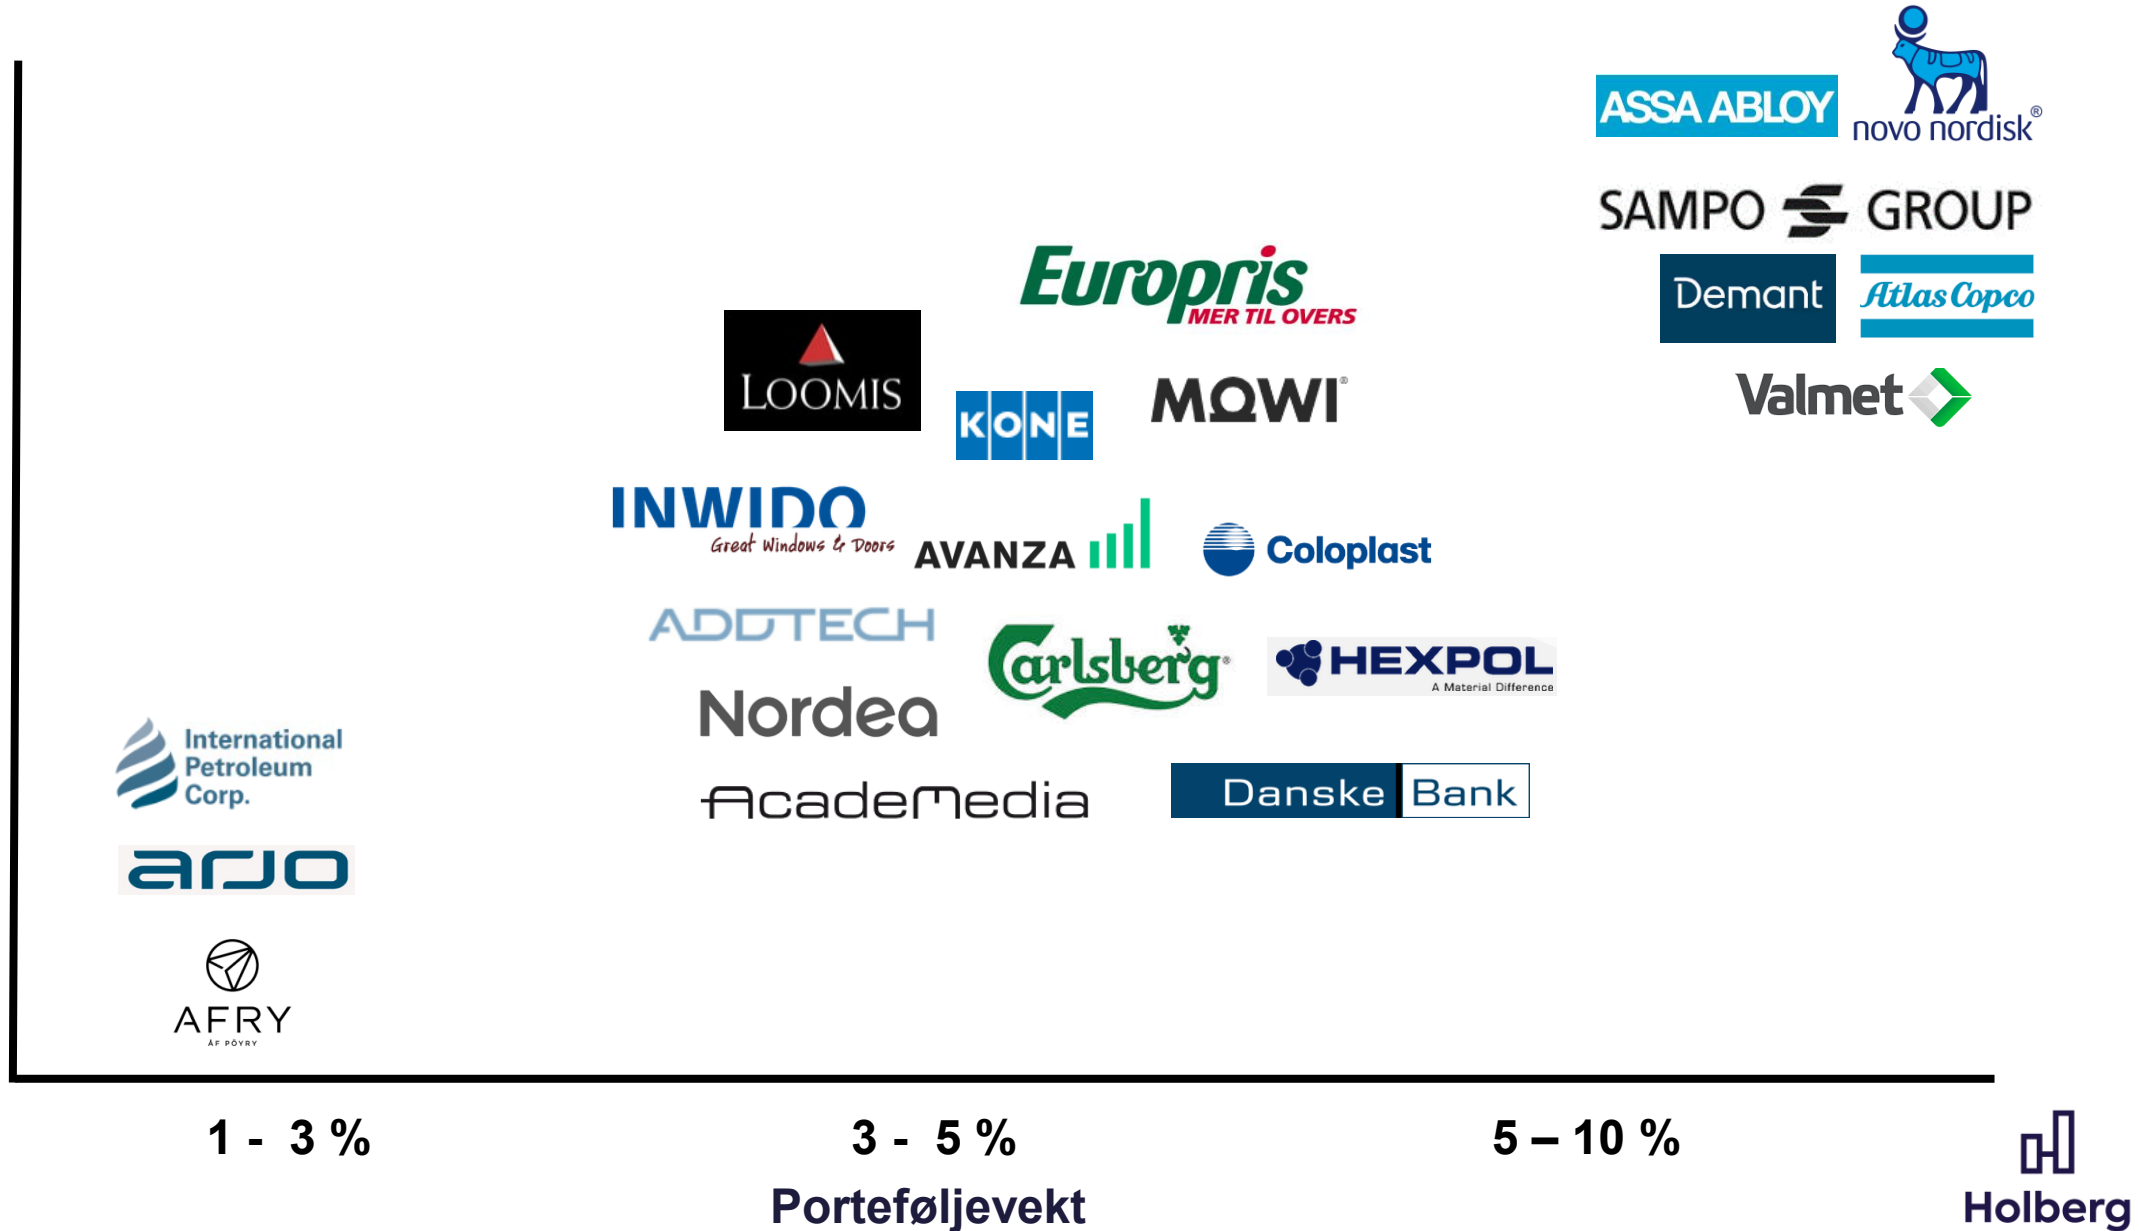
ASSA ABLOY novo nordisk®

SAMPO GROUP

Demant Atlas Copco

Valmet

Europris MER TIL OVERS

LOOMIS

KONE

MOWI

INWIDO Great Windows & Doors

AVANZA

Coloplast

ADDTECH

Carlsberg

HEXPOL A Material Difference

Nordea

AcadeMedia

Danske Bank

International Petroleum Corp.

arjo

AFRY ÅF PÖYRY

1 - 3 %

3 - 5 %

5 – 10 %

Porteføljevekt

Holberg